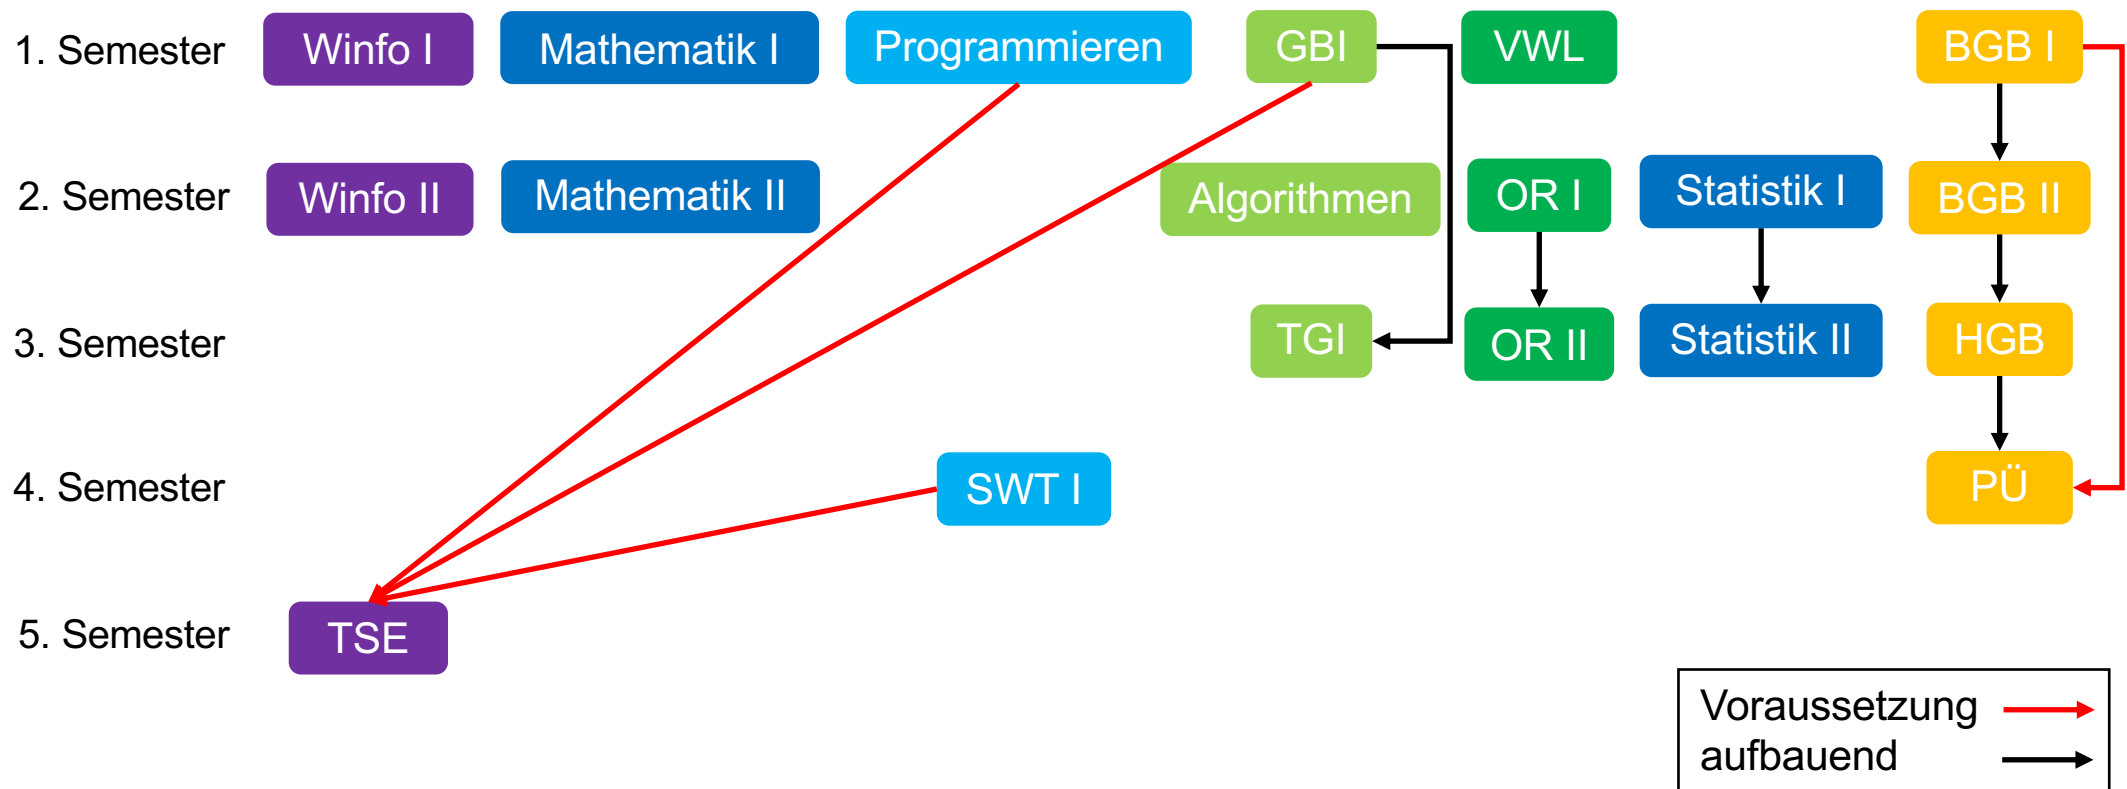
1. Semester Winfo I Mathematik I Programmieren GBI VWL BGB I

2. Semester Winfo II Mathematik II Algorithmen OR I Statistik I BGB II

3. Semester TGI OR II Statistik II HGB

4. Semester SWT I PÜ

5. Semester TSE

Voraussetzung
aufbauend